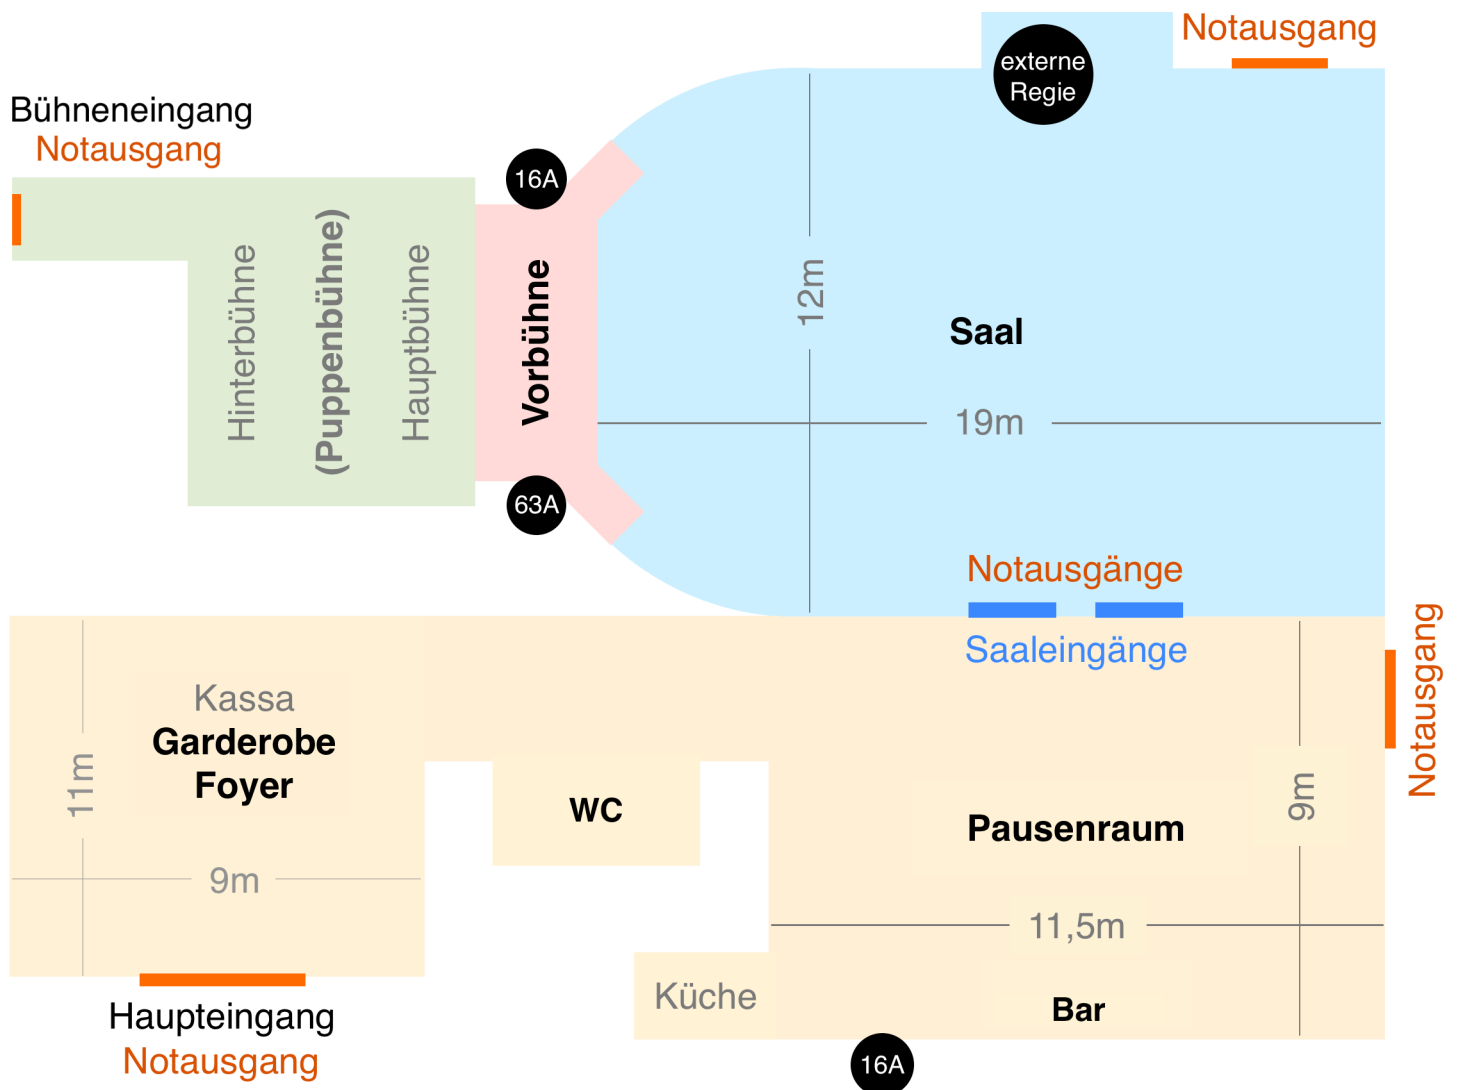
externe Regie
Notausgang

Bühneneingang
Notausgang

16A

Hinterbühne
(Puppenbühne)
Hauptbühne
Vorbühne

12m

Saal

19m

63A

Notausgänge
Saaleingänge

Notausgang

Kassa
Garderobe
Foyer

11m

9m

WC

Pausenraum

9m

11,5m

Küche

Bar

Haupteingang
Notausgang

16A